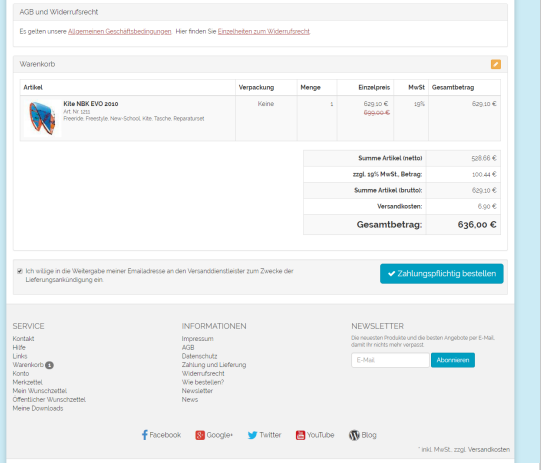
AGB und Widerrufsrecht

Es gelten unsere Allgemeinen Geschäftsbedingungen. Hier finden Sie Einzelheiten zum Widerrufsrecht.

Warenkorb

| Artikel | Verpackung | Menge | Einzelpreis | MwSt | Gesamtbetrag |
|---|---|---|---|---|---|
| Kite NBK EVO 2010 Art. Nr. 1211 Freeride, Freestyle, New-School, Kite, Tasche, Reparaturset | Keine | 1 | 629,10 € ~~699,00 €~~ | 19% | 629,10 € |

| | |
|---|---|
| Summe Artikel (netto): | 528,66 € |
| zzgl. 19% MwSt., Betrag: | 100,44 € |
| Summe Artikel (brutto): | 629,10 € |
| Versandkosten: | 6,90 € |
| Gesamtbetrag: | 636,00 € |

Ich willige in die Weitergabe meiner Emailadresse an den Versanddienstleister zum Zwecke der Lieferungsankündigung ein.

Zahlungspflichtig bestellen

SERVICE
Kontakt
Hilfe
Links
Warenkorb 1
Konto
Merkzettel
Mein Wunschzettel
Öffentlicher Wunschzettel
Meine Downloads

INFORMATIONEN
Impressum
AGB
Datenschutz
Zahlung und Lieferung
Widerrufsrecht
Wie bestellen?
Newsletter
News

NEWSLETTER
Die neuesten Produkte und die besten Angebote per E-Mail, damit Ihr nichts mehr verpasst.
E-Mail
Abonnieren

Facebook Google+ Twitter YouTube Blog

* inkl. MwSt., zzgl. Versandkosten